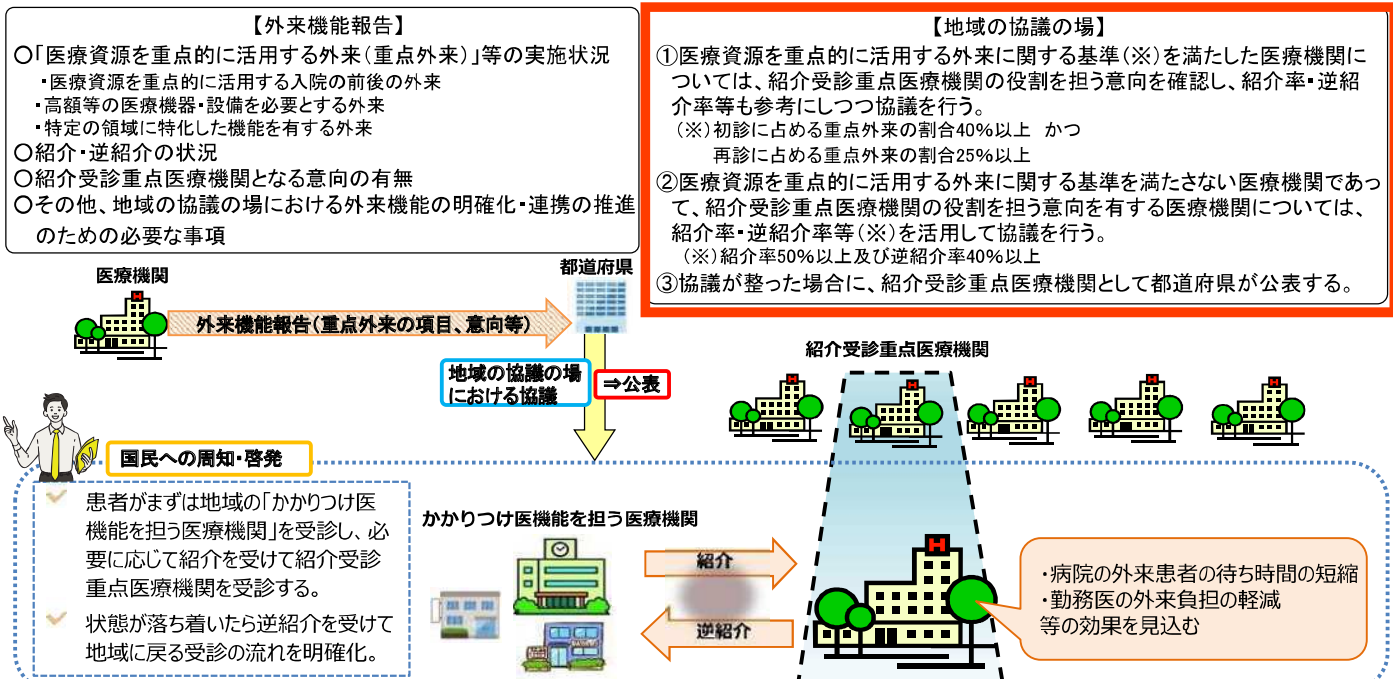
【外来機能報告】
○「医療資源を重点的に活用する外来（重点外来）」等の実施状況
・医療資源を重点的に活用する入院の前後の外来
・高額等の医療機器・設備を必要とする外来
・特定の領域に特化した機能を有する外来
○紹介・逆紹介の状況
○紹介受診重点医療機関となる意向の有無
○その他、地域の協議の場における外来機能の明確化・連携の推進のための必要な事項

【地域の協議の場】
①医療資源を重点的に活用する外来に関する基準（※）を満たした医療機関については、紹介受診重点医療機関の役割を担う意向を確認し、紹介率・逆紹介率等も参考にしつつ協議を行う。
（※）初診に占める重点外来の割合40%以上　かつ
再診に占める重点外来の割合25%以上
②医療資源を重点的に活用する外来に関する基準を満たさない医療機関であって、紹介受診重点医療機関の役割を担う意向を有する医療機関については、紹介率・逆紹介率等（※）を活用して協議を行う。
（※）紹介率50%以上及び逆紹介率40%以上
③協議が整った場合に、紹介受診重点医療機関として都道府県が公表する。

医療機関
外来機能報告（重点外来の項目、意向等）
都道府県
地域の協議の場における協議
⇒公表
紹介受診重点医療機関

国民への周知・啓発
患者がまずは地域の「かかりつけ医機能を担う医療機関」を受診し、必要に応じて紹介を受けて紹介受診重点医療機関を受診する。
状態が落ち着いたら逆紹介を受けて地域に戻る受診の流れを明確化。

かかりつけ医機能を担う医療機関
紹介
逆紹介

・病院の外来患者の待ち時間の短縮
・勤務医の外来負担の軽減
等の効果を見込む